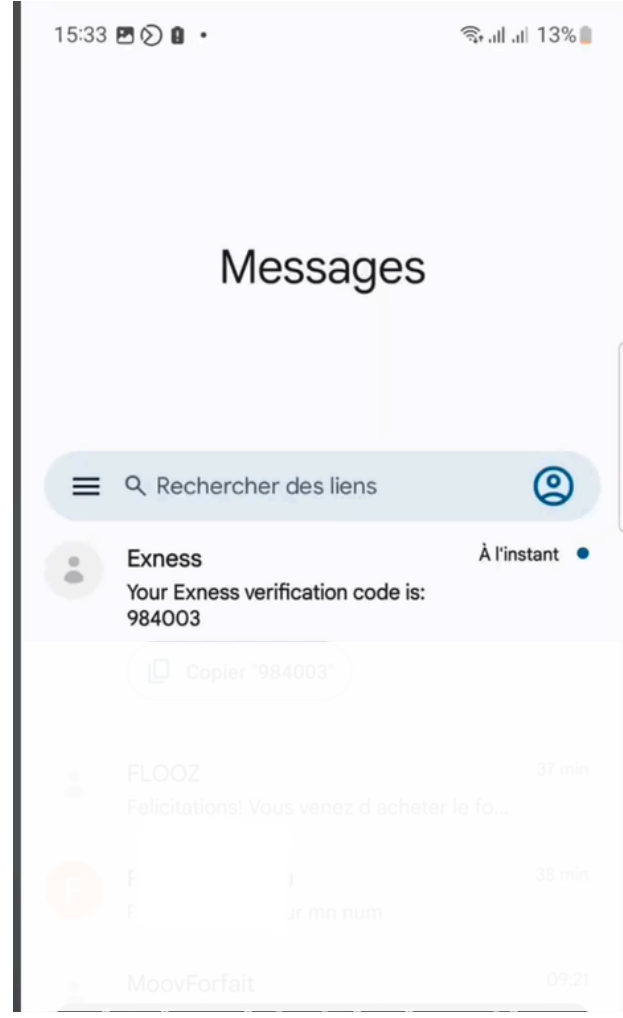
15:33 13%

Messages

Rechercher des liens

Exness
Your Exness verification code is: 984003
À l'instant

Copier "984003"

FLOOZ
Felicitations! Vous venez d acheter le fo...
37 min

F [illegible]
F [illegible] ur mn num
38 min

MoovForfait
09:21